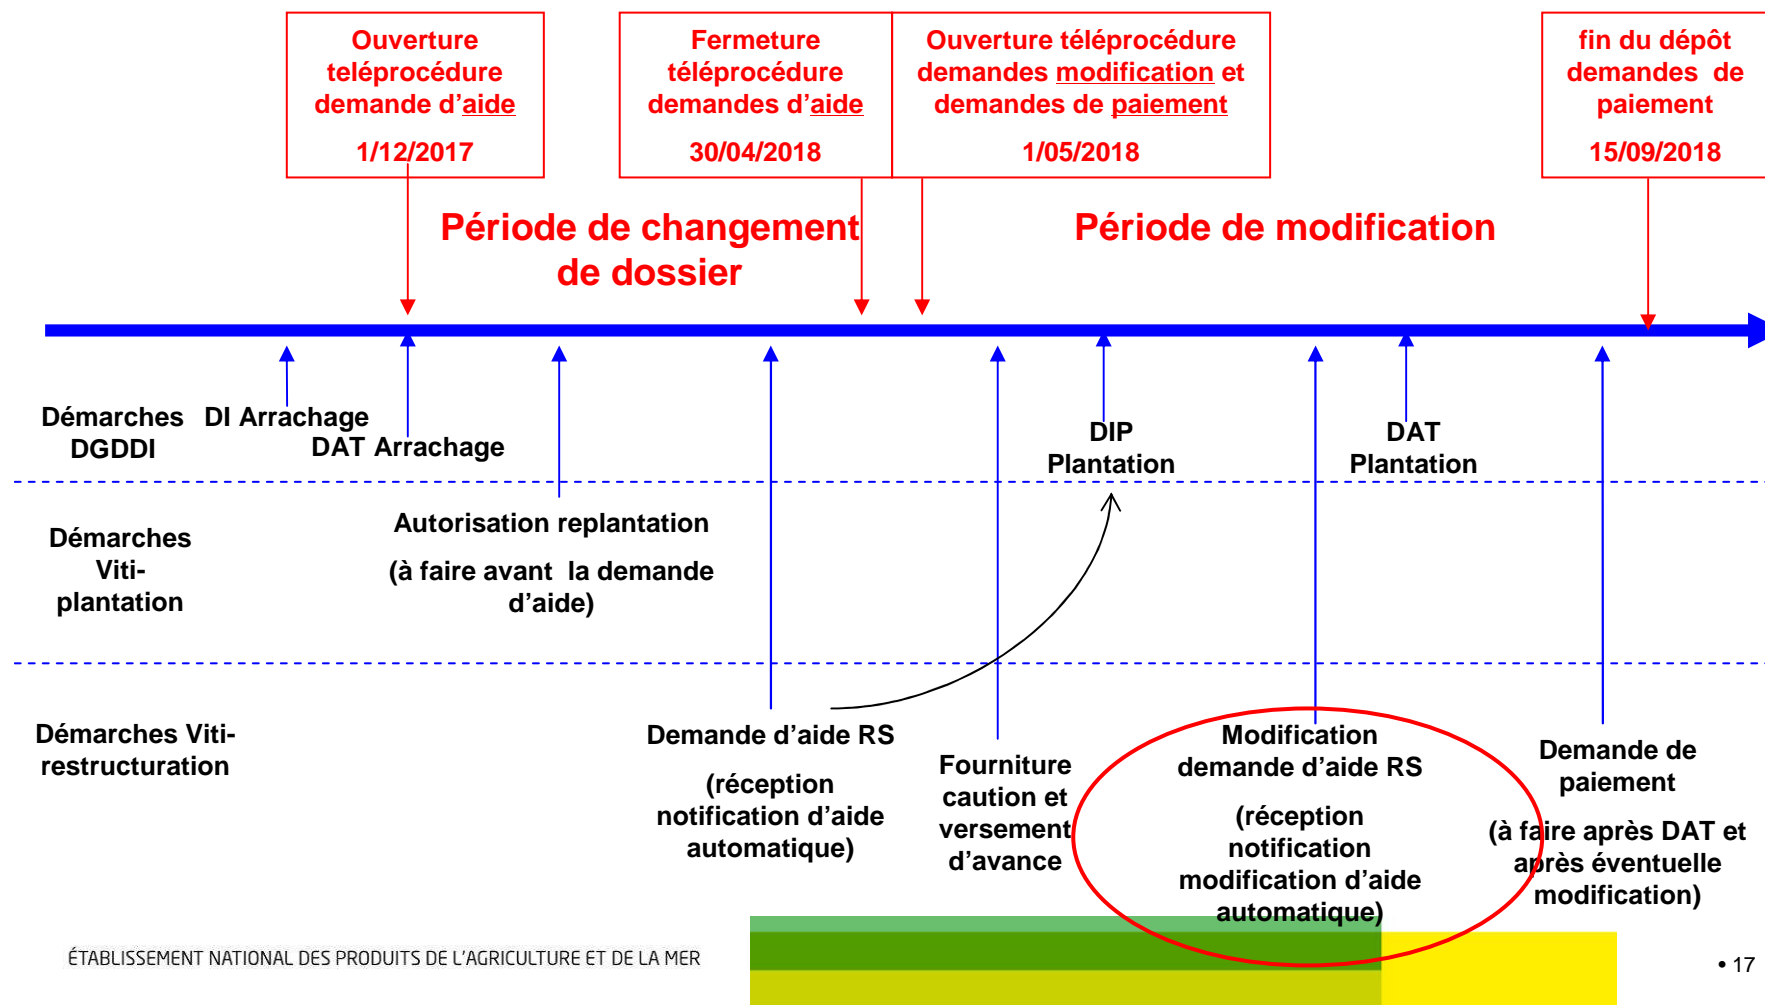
Ouverture teléprocédure demande d’aide
1/12/2017

Fermeture téléprocédure demandes d’aide
30/04/2018

Ouverture téléprocédure demandes modification et demandes de paiement
1/05/2018

fin du dépôt demandes de paiement
15/09/2018

Période de changement de dossier

Période de modification

Démarches DGDDI

DI Arrachage

DAT Arrachage

DIP Plantation

DAT Plantation

Démarches Viti-plantation

Autorisation replantation
(à faire avant la demande d’aide)

Démarches Viti-restructuration

Demande d’aide RS
(réception notification d’aide automatique)

Fourniture caution et versement d’avance

Modification demande d’aide RS
(réception notification modification d’aide automatique)

Demande de paiement
(à faire après DAT et après éventuelle modification)

ÉTABLISSEMENT NATIONAL DES PRODUITS DE L’AGRICULTURE ET DE LA MER

• 17